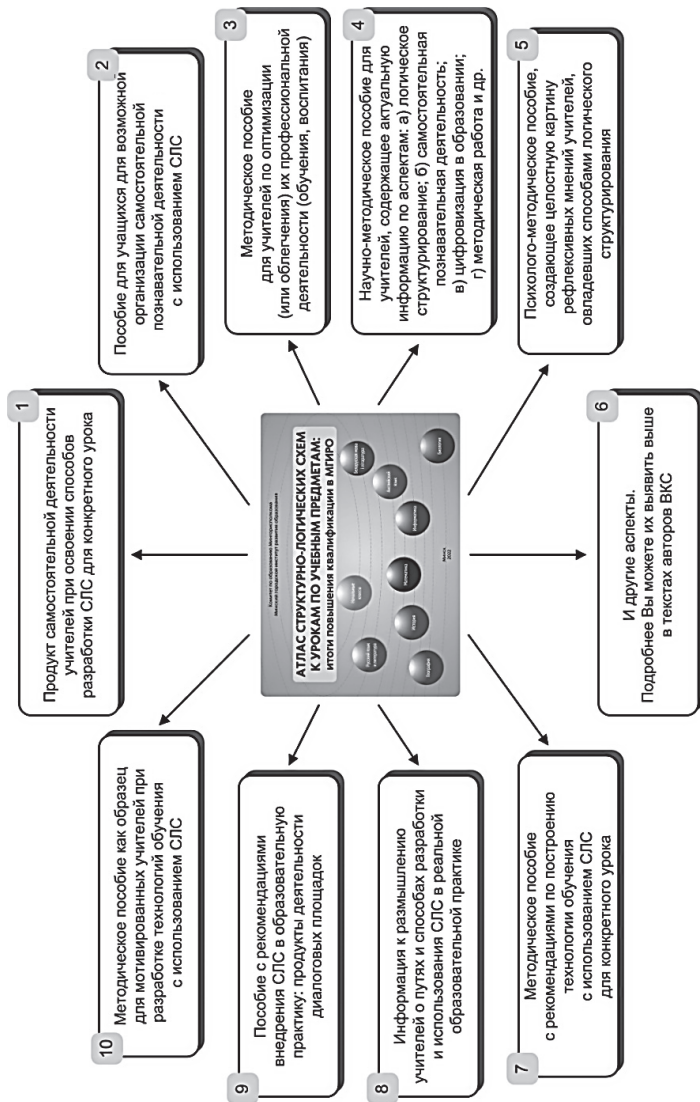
1
Продукт самостоятельной деятельности учителей при освоении способов разработки СЛС для конкретного урока

2
Пособие для учащихся для возможной организации самостоятельной познавательной деятельности с использованием СЛС

3
Методическое пособие для учителей по оптимизации (или облегчения) их профессиональной деятельности (обучения, воспитания)

4
Научно-методическое пособие для учителей, содержащее актуальную информацию по аспектам: а) логическое структурирование; б) самостоятельная познавательная деятельность; в) цифровизация в образовании; г) методическая работа и др.

5
Психолого-методическое пособие, создающее целостную картину рефлексивных мнений учителей, овладевших способами логического структурирования

Комитет по образованию Мингорисполкома
Минский городской институт развития образования

АТЛАС СТРУКТУРНО-ЛОГИЧЕСКИХ СХЕМ К УРОКАМ ПО УЧЕБНЫМ ПРЕДМЕТАМ: итоги повышения квалификации в МГИРО

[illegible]

Минск
2022

6
И другие аспекты.
Подробнее Вы можете их выявить выше в текстах авторов ВКС

10
Методическое пособие как образец для мотивированных учителей при разработке технологий обучения с использованием СЛС

9
Пособие с рекомендациями внедрения СЛС в образовательную практику: продукты деятельности диалоговых площадок

8
Информация к размышлению учителей о путях и способах разработки и использования СЛС в реальной образовательной практике

7
Методическое пособие с рекомендациями по построению технологии обучения с использованием СЛС для конкретного урока